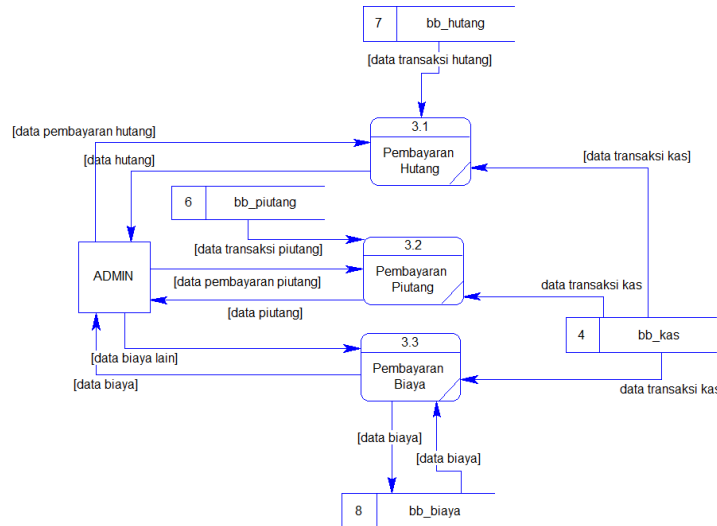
7 bb_hutang

[data transaksi hutang]

[data pembayaran hutang]

3.1
Pembayaran Hutang

[data hutang]

[data transaksi kas]

6 bb_piutang

[data transaksi piutang]

3.2
Pembayaran Piutang

ADMIN

[data pembayaran piutang]

data transaksi kas

[data piutang]

4 bb_kas

[data biaya lain]

3.3
Pembayaran Biaya

[data biaya]

data transaksi kas

[data biaya]

[data biaya]

8 bb_biaya